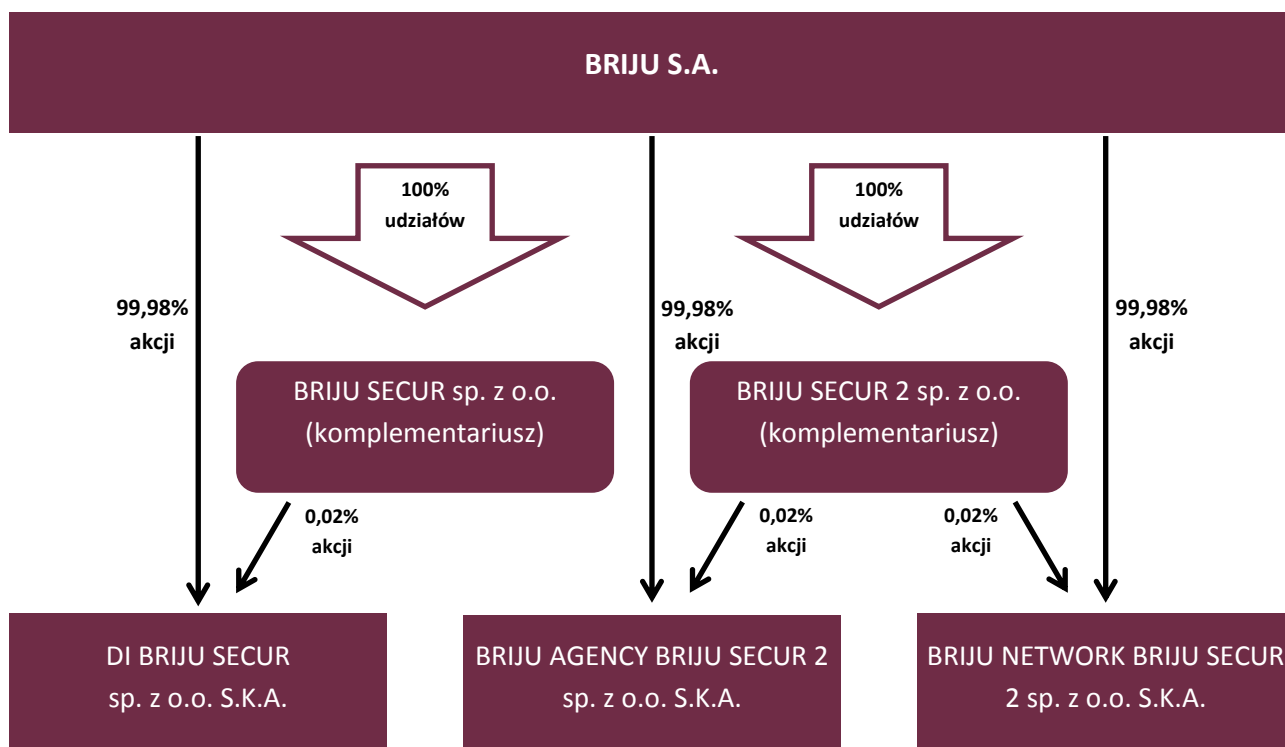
BRIJU S.A.

100% udziałów

100% udziałów

99,98% akcji

99,98% akcji

99,98% akcji

BRIJU SECUR sp. z o.o. (komplementariusz)

BRIJU SECUR 2 sp. z o.o. (komplementariusz)

0,02% akcji

0,02% akcji

0,02% akcji

DI BRIJU SECUR sp. z o.o. S.K.A.

BRIJU AGENCY BRIJU SECUR 2 sp. z o.o. S.K.A.

BRIJU NETWORK BRIJU SECUR 2 sp. z o.o. S.K.A.